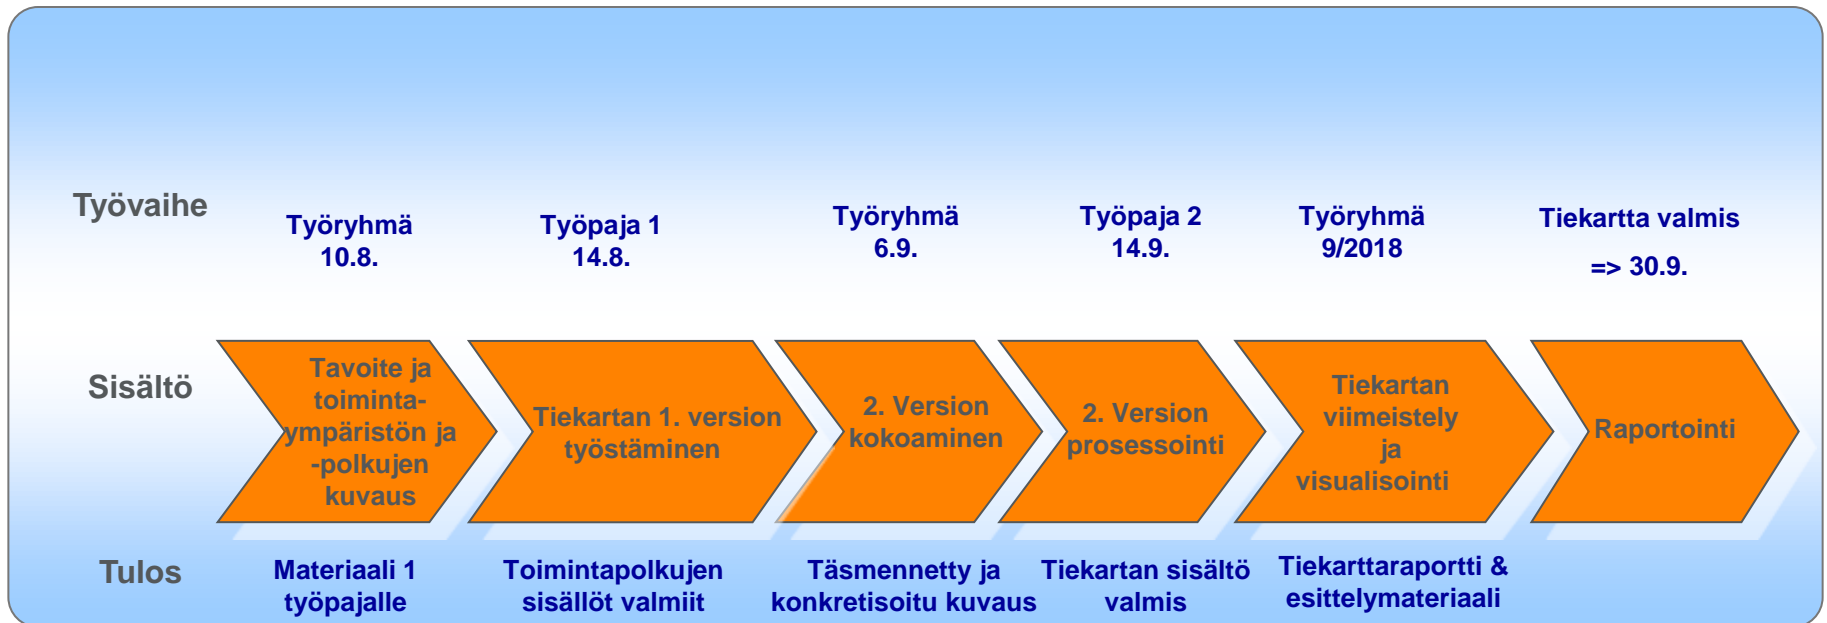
Työvaihe

Työryhmä 10.8.

Työpaja 1 14.8.

Työryhmä 6.9.

Työpaja 2 14.9.

Työryhmä 9/2018

Tiekartta valmis

=> 30.9.

Sisältö

Tavoite ja toiminta-ympäristön ja -polkujen kuvaus

Tiekartan 1. version työstäminen

2. Version kokoaminen

2. Version prosessointi

Tiekartan viimeistely ja visualisointi

Raportointi

Tulos

Materiaali 1 työpajalle

Toimintapolkujen sisällöt valmiit

Täsmennetty ja konkretisoitu kuvaus

Tiekartan sisältö valmis

Tiekarttaraportti & esittelymateriaali